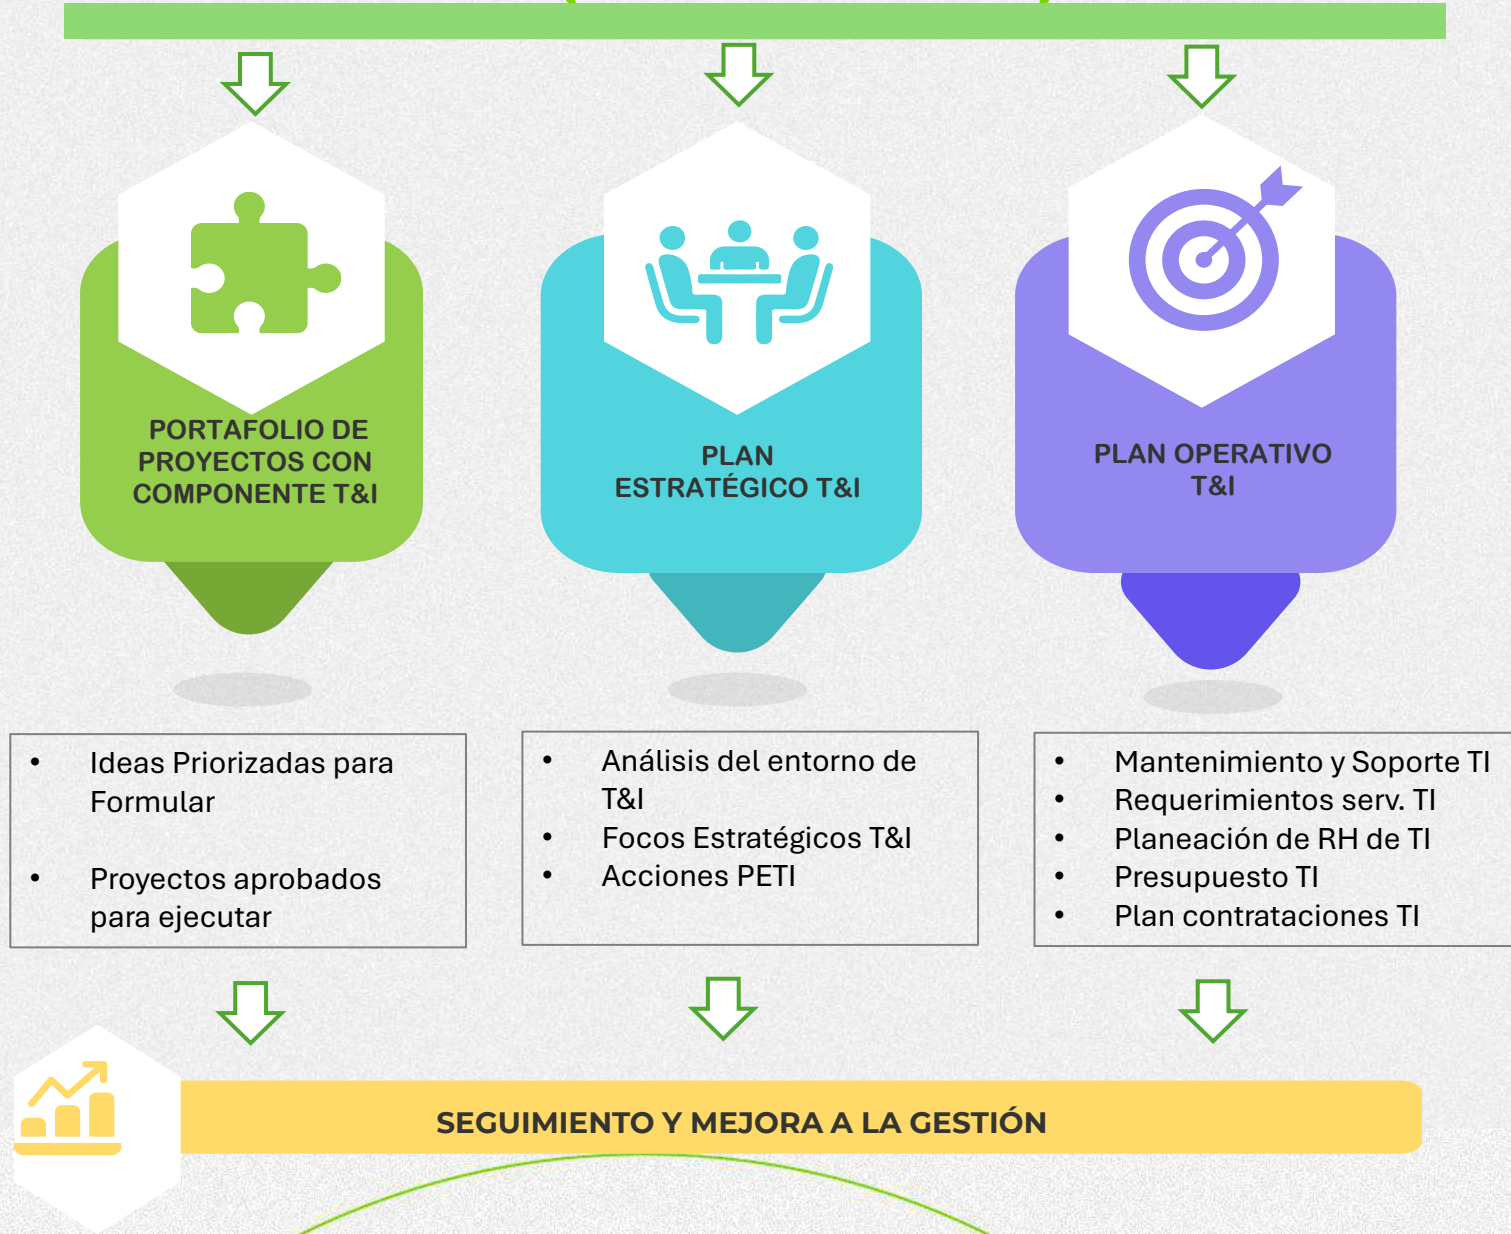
PORTAFOLIO DE PROYECTOS CON COMPONENTE T&I

PLAN ESTRATÉGICO T&I

PLAN OPERATIVO T&I

- Ideas Priorizadas para Formular
- Proyectos aprobados para ejecutar

- Análisis del entorno de T&I
- Focos Estratégicos T&I
- Acciones PETI

- Mantenimiento y Soporte TI
- Requerimientos serv. TI
- Planeación de RH de TI
- Presupuesto TI
- Plan contrataciones TI

SEGUIMIENTO Y MEJORA A LA GESTIÓN